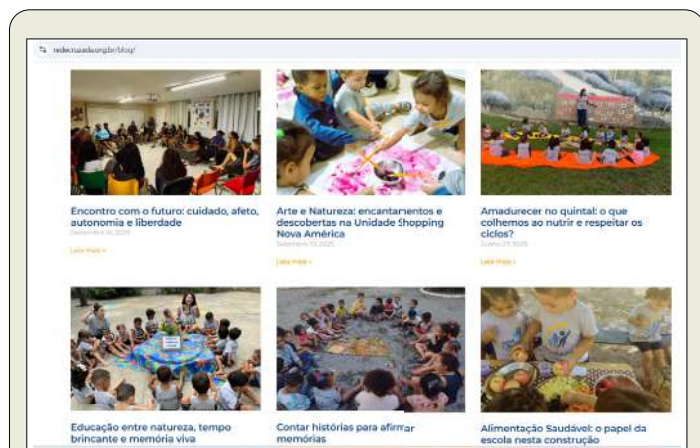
redeconsiada.org.br/blog/

Encontro com o futuro: cuidado, afeto, autonomia e liberdade

Setembro 10, 2025

Leia mais »

Arte e Natureza: encantamentos e descobertas na Unidade Shopping Nova América

Setembro 10, 2025

Leia mais »

Amadurecer no quintal: o que colhemos ao nutrir e respeitar os ciclos?

Junho 23, 2025

Leia mais »

Educação entre natureza, tempo brincante e memória viva

Contar histórias para afirmar memórias

Alimentação Saudável: o papel da escola nesta construção